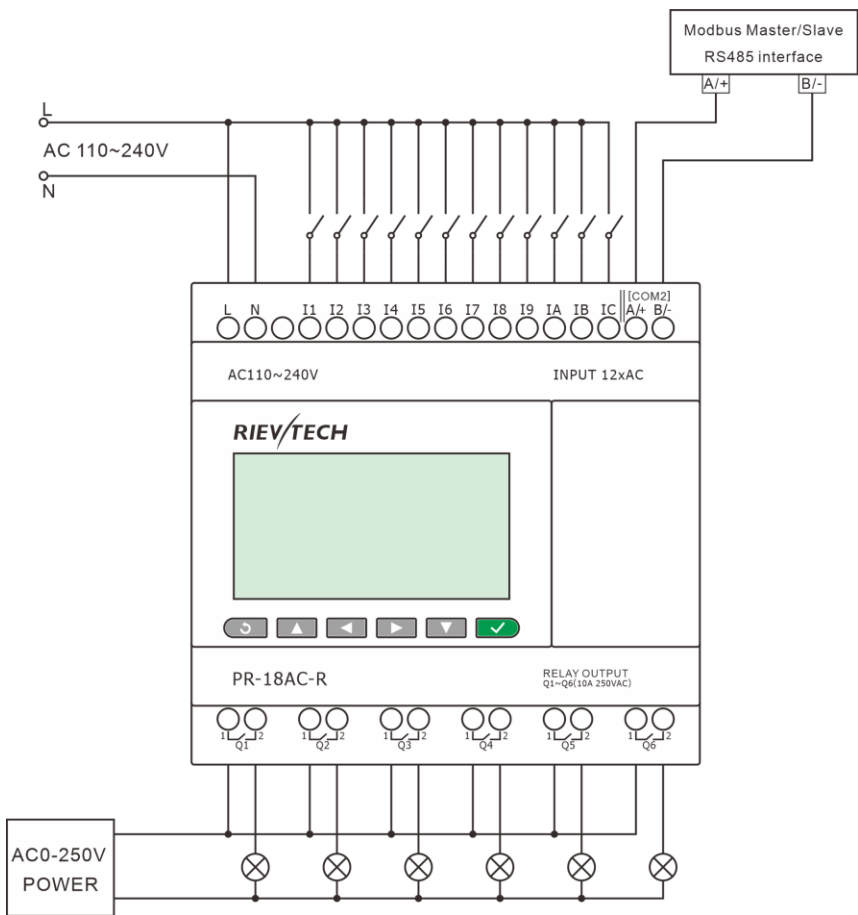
Modbus Master/Slave
RS485 interface
A/+
B/-

L
AC 110~240V
N

[COM2]
L N I1 I2 I3 I4 I5 I6 I7 I8 I9 IA IB IC A/+ B/-

AC110~240V
INPUT 12xAC

RIEV/TECH

PR-18AC-R
RELAY OUTPUT
Q1~Q6(10A 250VAC)

1 Q1 2
1 Q2 2
1 Q3 2
1 Q4 2
1 Q5 2
1 Q6 2

AC0-250V
POWER